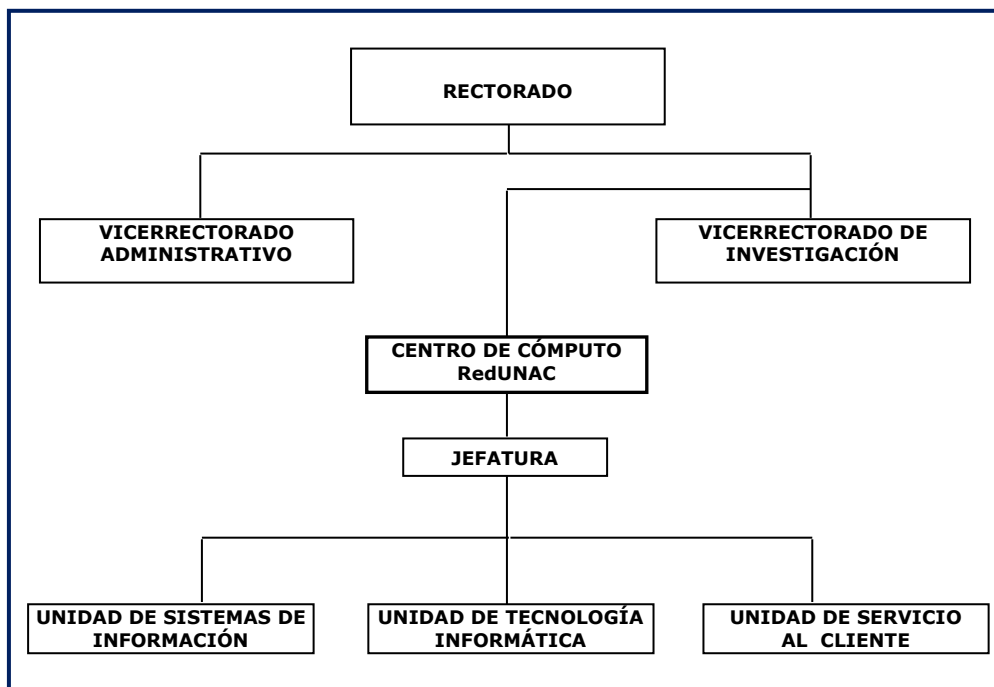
RECTORADO

VICERRECTORADO ADMINISTRATIVO

VICERRECTORADO DE INVESTIGACIÓN

CENTRO DE CÓMPUTO RedUNAC

JEFATURA

UNIDAD DE SISTEMAS DE INFORMACIÓN

UNIDAD DE TECNOLOGÍA INFORMÁTICA

UNIDAD DE SERVICIO AL CLIENTE